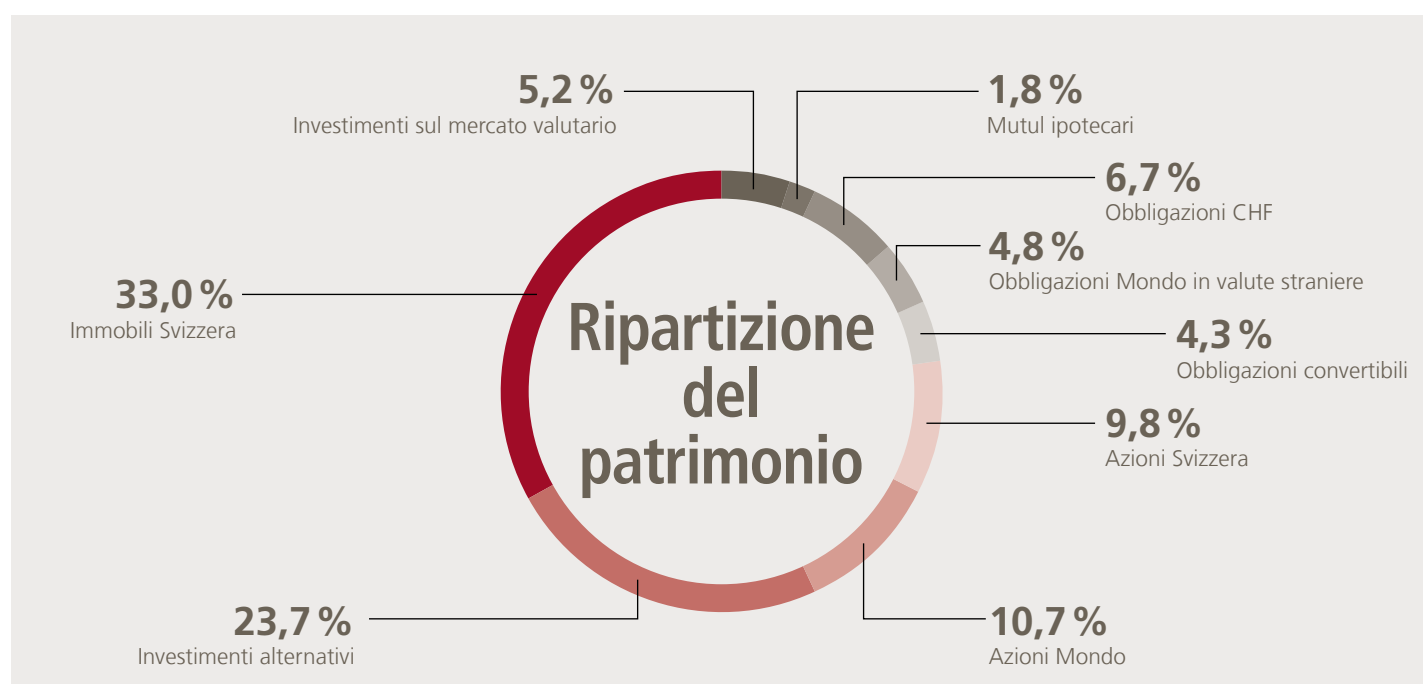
5,2 %
Investimenti sul mercato valutario

1,8 %
Mutui ipotecari

6,7 %
Obbligazioni CHF

4,8 %
Obbligazioni Mondo in valute straniere

33,0 %
Immobili Svizzera

Ripartizione del patrimonio

4,3 %
Obbligazioni convertibili

9,8 %
Azioni Svizzera

23,7 %
Investimenti alternativi

10,7 %
Azioni Mondo